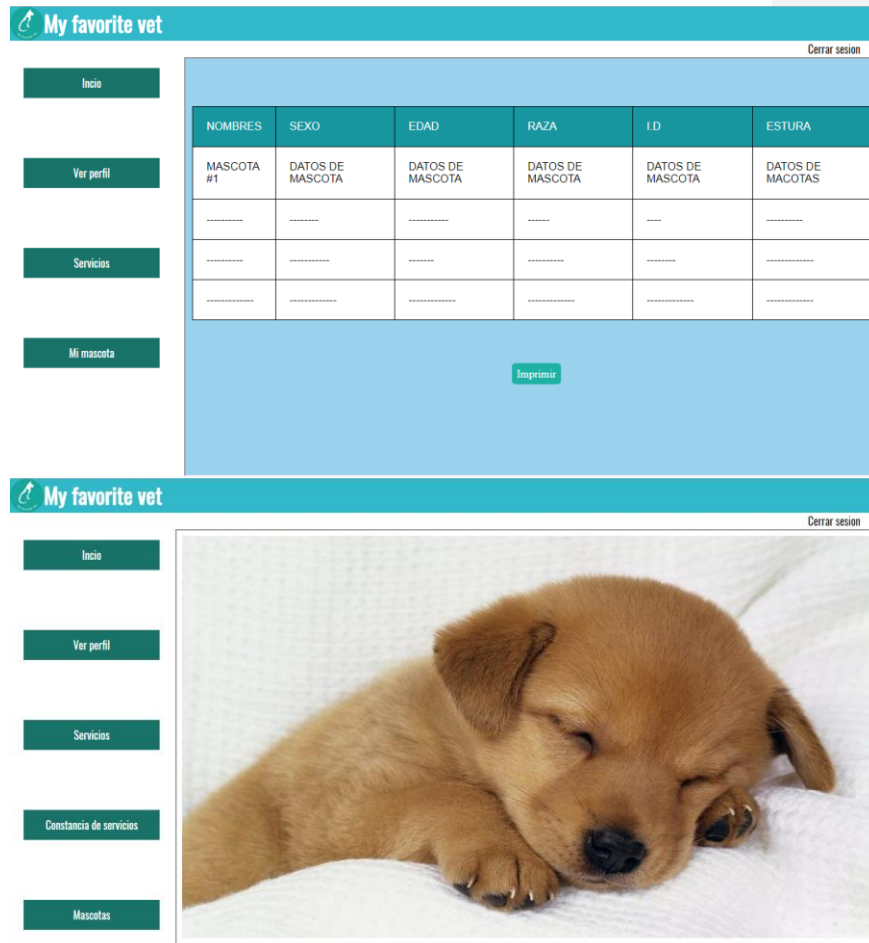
My favorite vet

Cerrar sesion

Incio

Ver perfil

Servicios

Mi mascota

| NOMBRES | SEXO | EDAD | RAZA | I.D | ESTURA |
|---|---|---|---|---|---|
| MASCOTA #1 | DATOS DE MASCOTA | DATOS DE MASCOTA | DATOS DE MASCOTA | DATOS DE MASCOTA | DATOS DE MACOTAS |
| ---------- | -------- | ----------- | ------ | ---- | ---------- |
| ---------- | ----------- | ------- | ---------- | -------- | ------------ |
| ------------ | ------------ | ------------ | ------------ | ------------ | ------------ |

Imprimir

My favorite vet

Cerrar sesion

Incio

Ver perfil

Servicios

Constancia de servicios

Mascotas